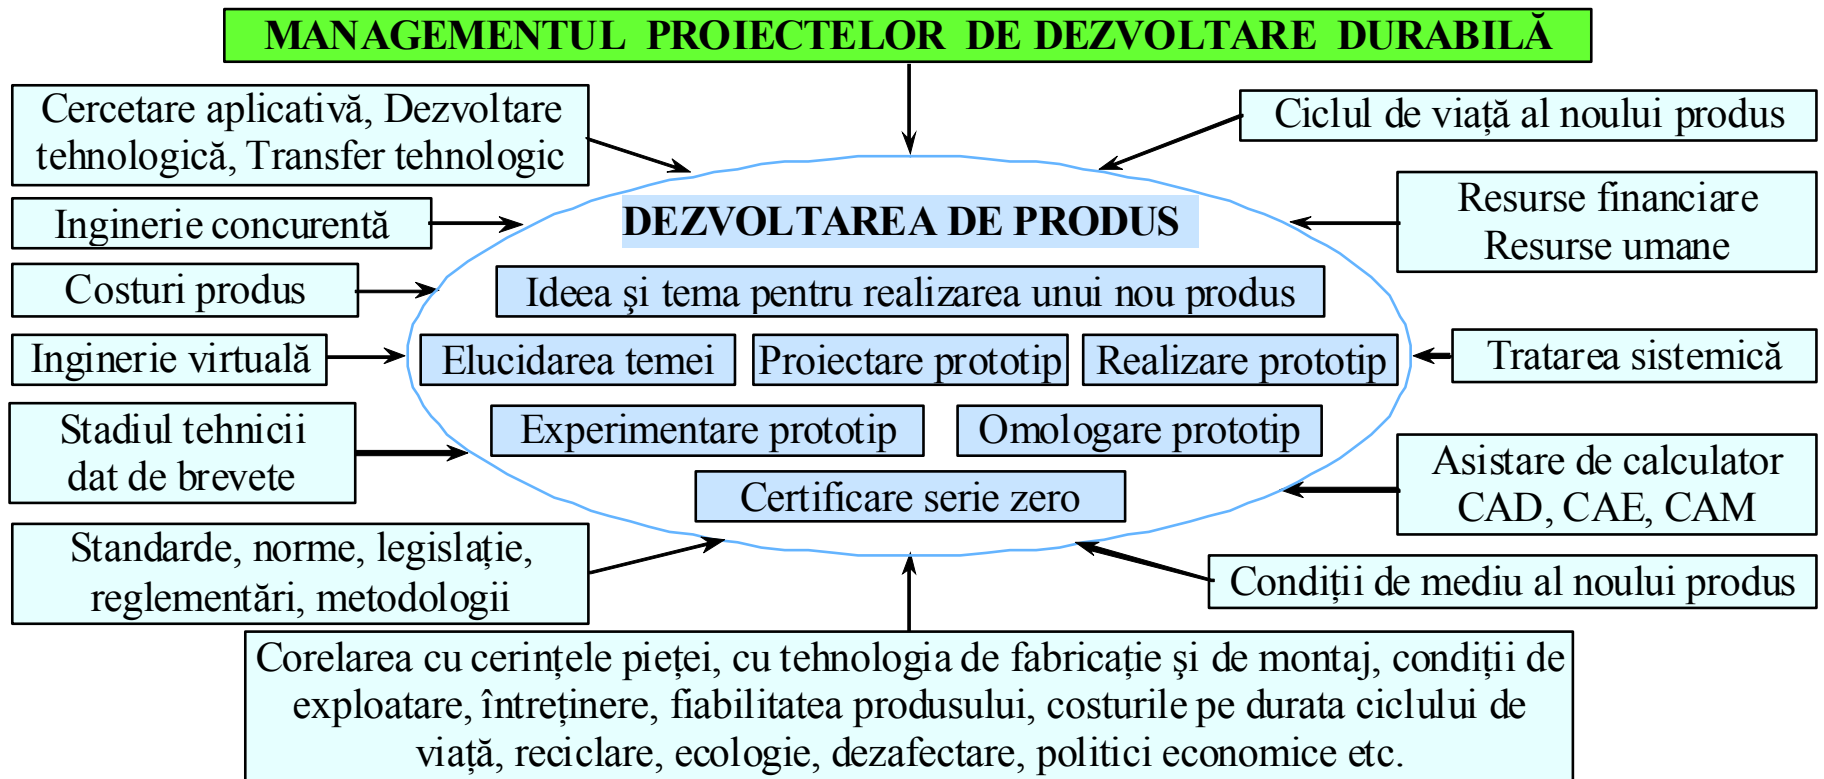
MANAGEMENTUL PROIECTELOR DE DEZVOLTARE DURABILĂ

Cercetare aplicativă, Dezvoltare tehnologică, Transfer tehnologic

Ciclul de viață al noului produs

Inginerie concurentă

Resurse financiare
Resurse umane

Costuri produs

Inginerie virtuală

Tratarea sistemică

Stadiul tehnicii dat de brevete

Asistare de calculator CAD, CAE, CAM

Standarde, norme, legislație, reglementări, metodologii

Condiții de mediu al noului produs

DEZVOLTAREA DE PRODUS

Ideea şi tema pentru realizarea unui nou produs

Elucidarea temei

Proiectare prototip

Realizare prototip

Experimentare prototip

Omologare prototip

Certificare serie zero

Corelarea cu cerințele pieței, cu tehnologia de fabricație şi de montaj, condiții de exploatare, întreținere, fiabilitatea produsului, costurile pe durata ciclului de viață, reciclare, ecologie, dezafectare, politici economice etc.